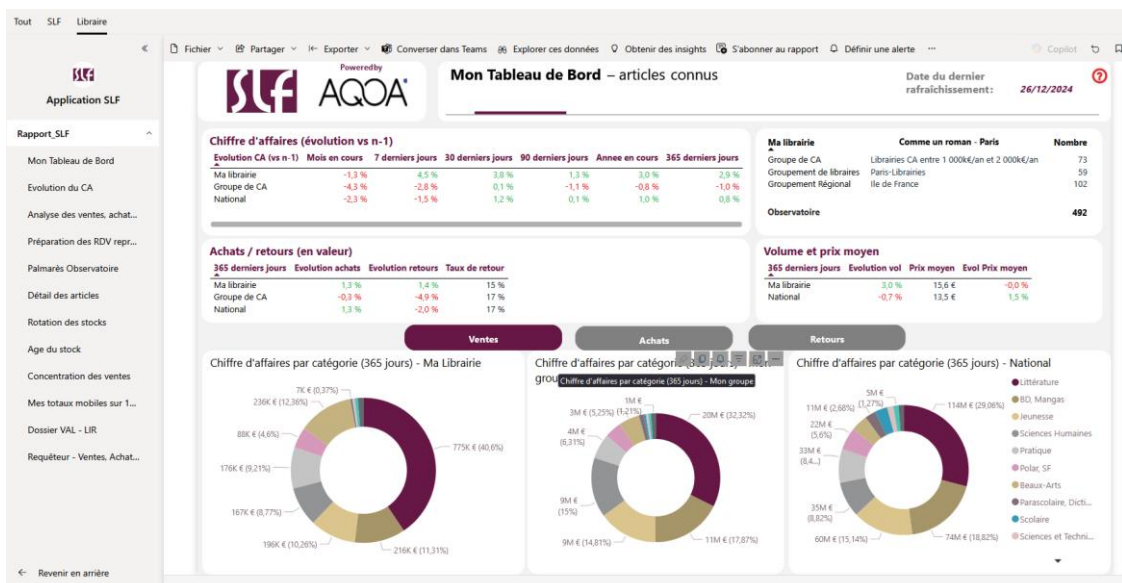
Tout SLF Librairie

SLF
Application SLF

Rapport_SLF
Mon Tableau de Bord
Evolution du CA
Analyse des ventes, achat...
Préparation des RDV repr...
Palmarès Observatoire
Détail des articles
Rotation des stocks
Age du stock
Concentration des ventes
Mes totaux mobiles sur 1...
Dossier VAL - LIR
Requêteur - Ventes, Achat...

← Revenir en arrière

Fichier ∨ Partager ∨ Exporter ∨ Converser dans Teams Explorer ces données Obtenir des insights S'abonner au rapport Définir une alerte ··· Copilot

SLF Powered by AQOA

Mon Tableau de Bord – articles connus

Date du dernier rafraîchissement: 26/12/2024

Chiffre d'affaires (évolution vs n-1)

| Evolution CA (vs n-1) | Mois en cours | 7 derniers jours | 30 derniers jours | 90 derniers jours | Annee en cours | 365 derniers jours |
|---|---|---|---|---|---|---|
| Ma librairie | -1,3 % | 4,5 % | 3,8 % | 1,3 % | 3,0 % | 2,9 % |
| Groupe de CA | -4,3 % | -2,8 % | 0,1 % | -1,1 % | -0,8 % | -1,0 % |
| National | -2,3 % | -1,5 % | 1,2 % | 0,1 % | 1,0 % | 0,8 % |

| Ma librairie | Comme un roman - Paris | Nombre |
|---|---|---|
| Groupe de CA | Librairies CA entre 1 000k€/an et 2 000k€/an | 73 |
| Groupement de libraires | Paris-Librairies | 59 |
| Groupement Régional | Ile de France | 102 |
| Observatoire | | 492 |

Achats / retours (en valeur)

| 365 derniers jours | Evolution achats | Evolution retours | Taux de retour |
|---|---|---|---|
| Ma librairie | 1,3 % | 1,4 % | 15 % |
| Groupe de CA | -0,3 % | -4,9 % | 17 % |
| National | 1,3 % | -2,0 % | 17 % |

Volume et prix moyen

| 365 derniers jours | Evolution vol | Prix moyen | Evol Prix moyen |
|---|---|---|---|
| Ma librairie | 3,0 % | 15,6 € | -0,0 % |
| National | -0,7 % | 13,5 € | 1,5 % |

Ventes Achats Retours

Chiffre d'affaires par catégorie (365 jours) - Ma Librairie
7K € (0,37%)
236K € (12,36%)
88K € (4,6%)
176K € (9,21%)
167K € (8,77%)
196K € (10,26%)
216K € (11,31%)
775K € (40,6%)

Chiffre d'affaires par catégorie (365 jours) - Mon groupe
1M €
3M € (5,25%) (1,21%)
4M € (6,31%)
9M € (15%)
9M € (14,81%)
11M € (17,87%)
20M € (32,32%)

Chiffre d'affaires par catégorie (365 jours) - National
5M € (1,27%)
11M € (2,68%)
22M € (5,6%)
33M € (8,4...)
35M € (8,82%)
60M € (15,14%)
74M € (18,82%)
114M € (29,06%)
Littérature
BD, Mangas
Jeunesse
Sciences Humaines
Pratique
Polar, SF
Beaux-Arts
Parascolaire, Dicti...
Scolaire
Sciences et Techni...